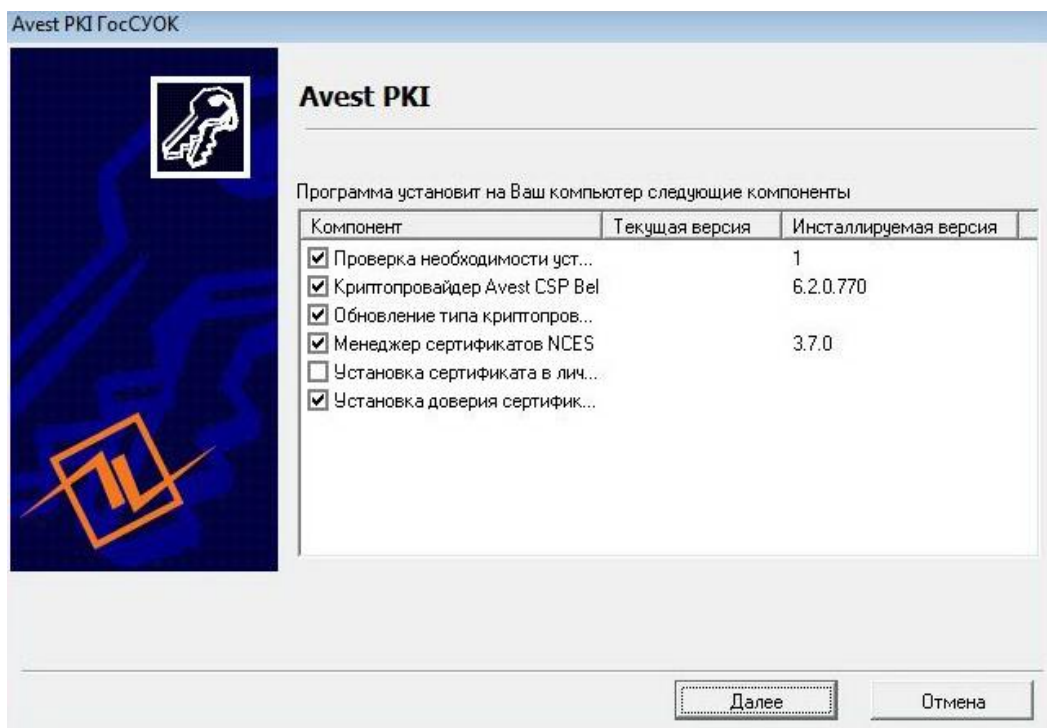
Avest PKI ГосСУОК

Avest PKI

Программа установит на Ваш компьютер следующие компоненты

| Компонент | Текущая версия | Инсталлируемая версия |
|---|---|---|
| Проверка необходимости уст... | | 1 |
| Криптопровайдер Avest CSP Bel | | 6.2.0.770 |
| Обновление типа криптопров... | | |
| Менеджер сертификатов NCES | | 3.7.0 |
| Установка сертификата в лич... | | |
| Установка доверия сертифик... | | |

Далее

Отмена